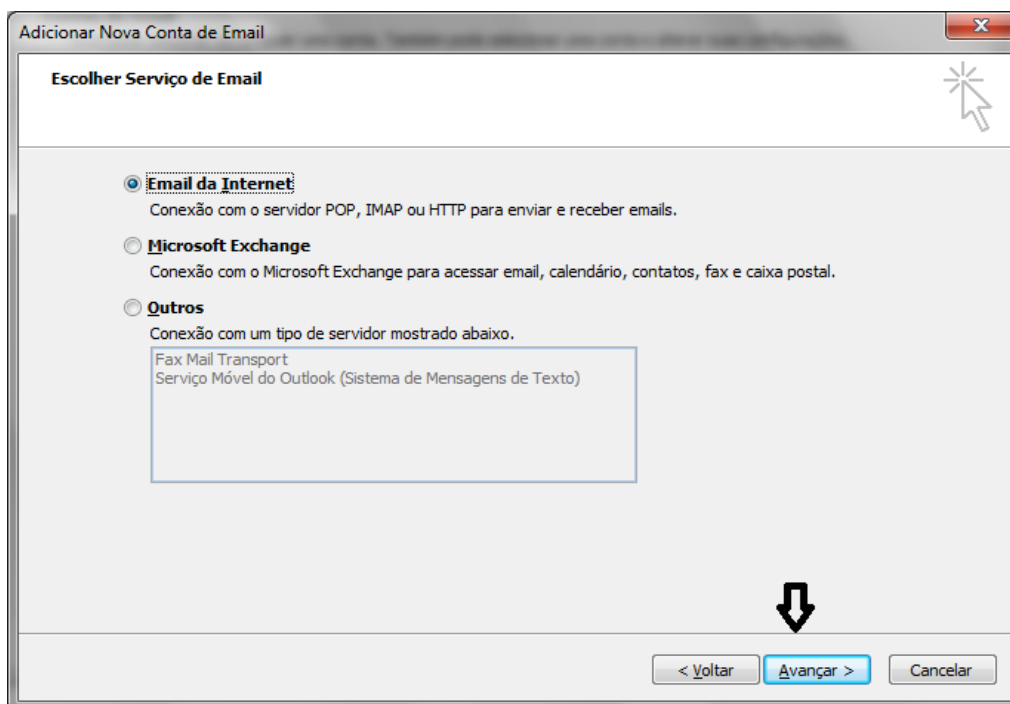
Adicionar Nova Conta de Email

Escolher Serviço de Email

Email da Internet
Conexão com o servidor POP, IMAP ou HTTP para enviar e receber emails.

Microsoft Exchange
Conexão com o Microsoft Exchange para acessar email, calendário, contatos, fax e caixa postal.

Outros
Conexão com um tipo de servidor mostrado abaixo.

Fax Mail Transport
Serviço Móvel do Outlook (Sistema de Mensagens de Texto)

< Voltar
Avançar >
Cancelar